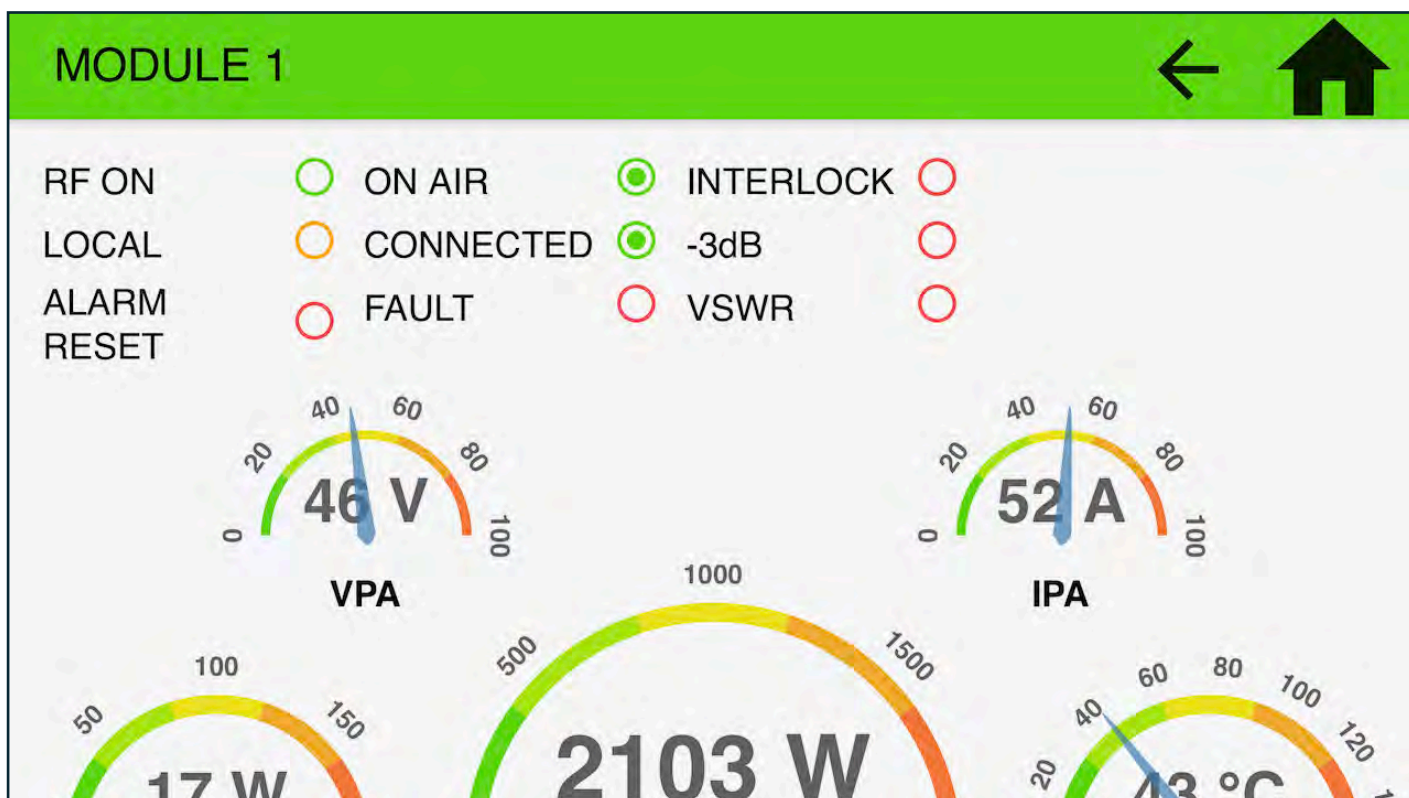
MODULE 1

RF ON
LOCAL
ALARM RESET

ON AIR
CONNECTED
FAULT

INTERLOCK
-3dB
VSWR

0 20 40 60 80 100
46 V
VPA

0 20 40 60 80 100
52 A
IPA

50 100 150
17 W

500 1000 1500
2103 W

20 40 60 80 100 120
43 °C